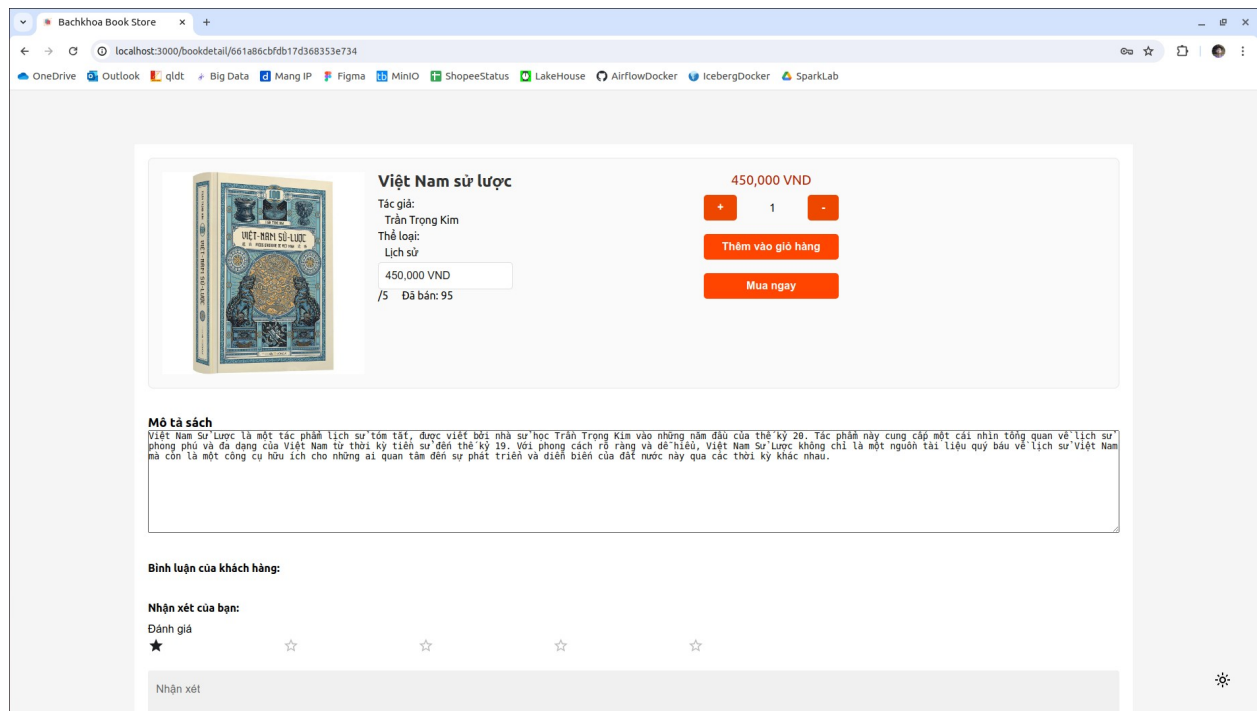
Bachkhoa Book Store × +

localhost:3000/bookdetail/661a86cbfdb17d368353e734

OneDrive Outlook qldt Big Data Mang IP Figma MinIO ShopeeStatus LakeHouse AirflowDocker IcebergDocker SparkLab

VIỆT-NAM SỬ-LƯỢC

Việt Nam sử lược
Tác giả:
Trần Trọng Kim
Thể loại:
Lịch sử
450,000 VND
/5 Đã bán: 95

450,000 VND
+ 1 -
Thêm vào giỏ hàng
Mua ngay

Mô tả sách
Việt Nam Sử Lược là một tác phẩm lịch sử tóm tắt, được viết bởi nhà sử học Trần Trọng Kim vào những năm đầu của thế kỷ 20. Tác phẩm này cung cấp một cái nhìn tổng quan về lịch sử phong phú và đa dạng của Việt Nam từ thời kỳ tiền sử đến thế kỷ 19. Với phong cách rõ ràng và dễ hiểu, Việt Nam Sử Lược không chỉ là một nguồn tài liệu quý báu về lịch sử Việt Nam mà còn là một công cụ hữu ích cho những ai quan tâm đến sự phát triển và diễn biến của đất nước này qua các thời kỳ khác nhau.

Bình luận của khách hàng:

Nhận xét của bạn:
Đánh giá

Nhận xét